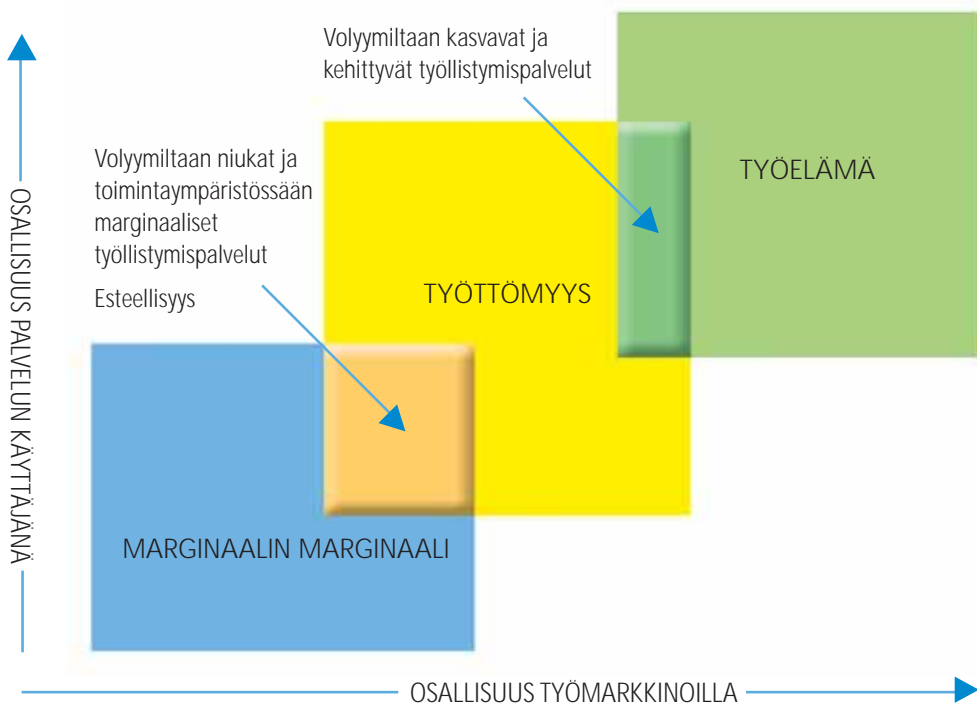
Volyymiltaan kasvavat ja kehittyvät työllistymispalvelut

TYÖELÄMÄ

Volyymiltaan niukat ja toimintaympäristössään marginaaliset työllistymispalvelut

Esteellisyys

TYÖTTÖMYYS

MARGINAALIN MARGINAALI

OSALLISUUS PALVELUN KÄYTTÄJÄNÄ

OSALLISUUS TYÖMARKKINOILLA